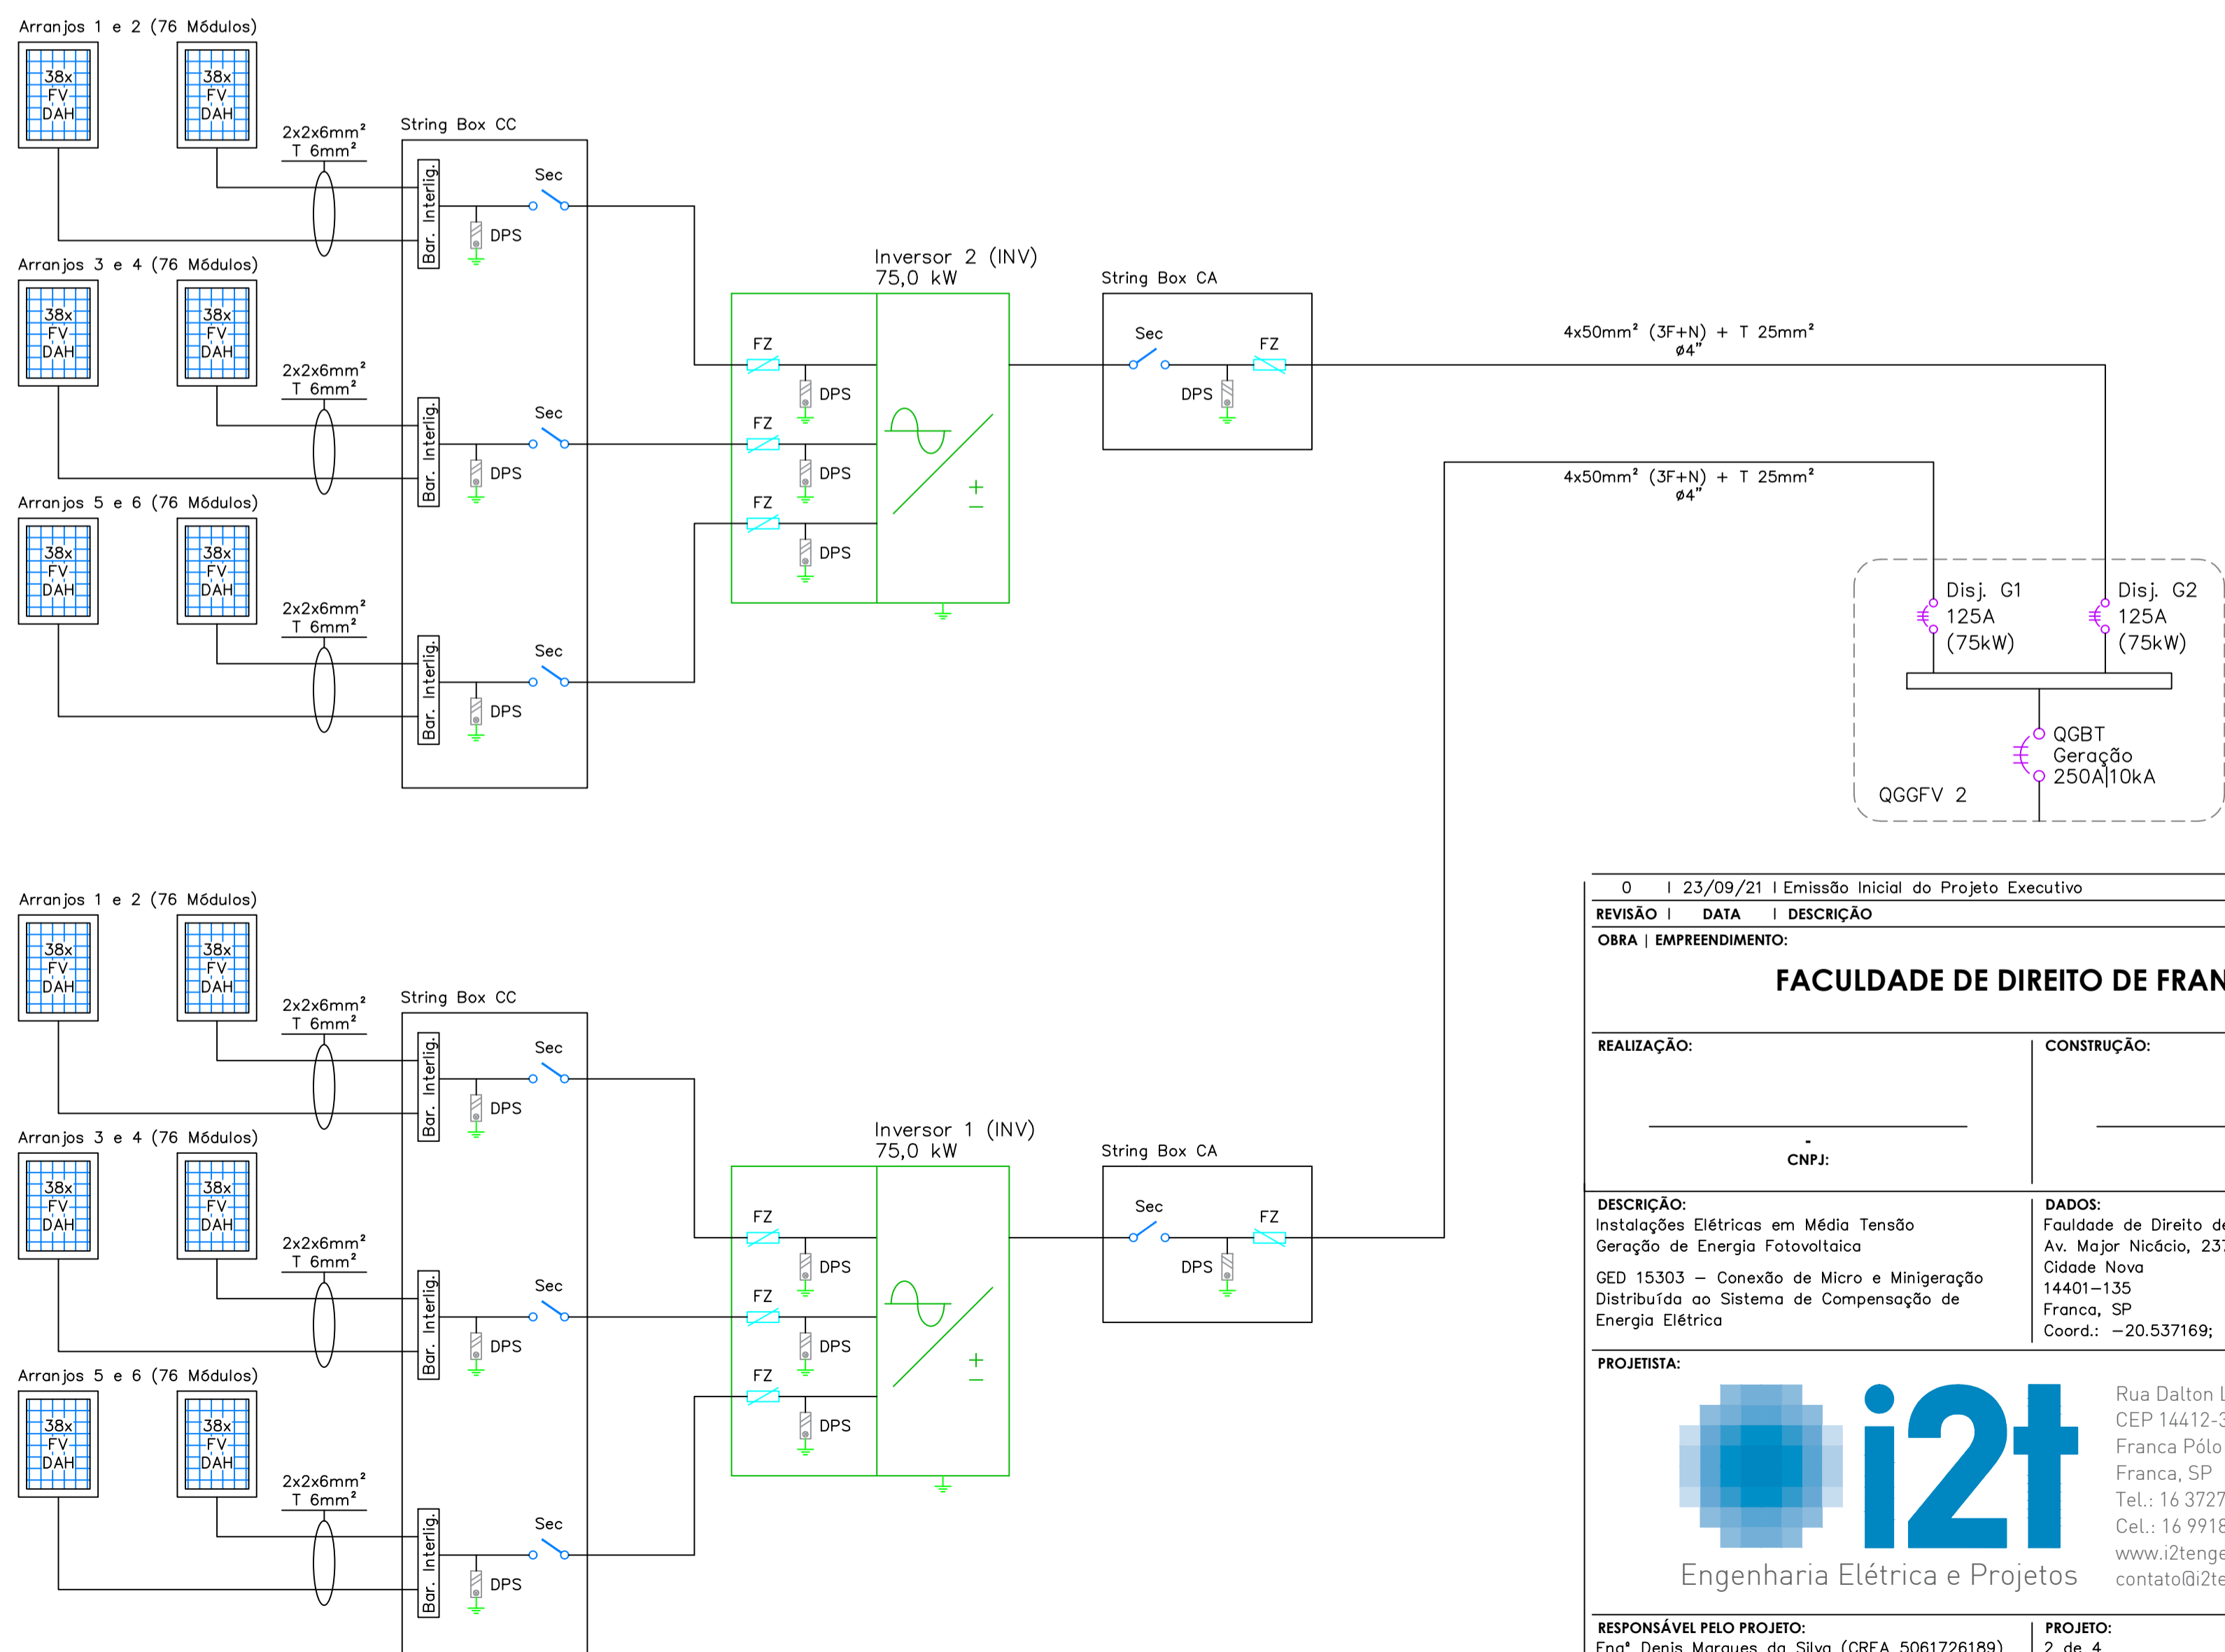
Arranjos 1 e 2 (76 Módulos)
38x FV DAH
38x FV DAH
2x2x6mm²
T 6mm²
String Box CC
Bar. Interlig.
Sec
DPS
Arranjos 3 e 4 (76 Módulos)
38x FV DAH
38x FV DAH
2x2x6mm²
T 6mm²
Bar. Interlig.
Sec
DPS
Arranjos 5 e 6 (76 Módulos)
38x FV DAH
38x FV DAH
2x2x6mm²
T 6mm²
Bar. Interlig.
Sec
DPS

Inversor 2 (INV)
75,0 kW
FZ
DPS
FZ
DPS
FZ
DPS
+
−

String Box CA
Sec
FZ
DPS

4x50mm² (3F+N) + T 25mm²
ø4"

4x50mm² (3F+N) + T 25mm²
ø4"

Disj. G1
125A
(75kW)
Disj. G2
125A
(75kW)
QGBT
Geração
250A|10kA
QGGFV 2

Arranjos 1 e 2 (76 Módulos)
38x FV DAH
38x FV DAH
2x2x6mm²
T 6mm²
String Box CC
Bar. Interlig.
Sec
DPS
Arranjos 3 e 4 (76 Módulos)
38x FV DAH
38x FV DAH
2x2x6mm²
T 6mm²
Bar. Interlig.
Sec
DPS
Arranjos 5 e 6 (76 Módulos)
38x FV DAH
38x FV DAH
2x2x6mm²
T 6mm²
Bar. Interlig.
Sec
DPS

Inversor 1 (INV)
75,0 kW
FZ
DPS
FZ
DPS
FZ
DPS
+
−

String Box CA
Sec
FZ
DPS

0 | 23/09/21 | Emissão Inicial do Projeto Executivo
REVISÃO | DATA | DESCRIÇÃO
OBRA | EMPREENDIMENTO:
FACULDADE DE DIREITO DE FRAN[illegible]
REALIZAÇÃO:
CONSTRUÇÃO:
-
CNPJ:
DESCRIÇÃO:
Instalações Elétricas em Média Tensão
Geração de Energia Fotovoltaica

GED 15303 – Conexão de Micro e Minigeração Distribuída ao Sistema de Compensação de Energia Elétrica
DADOS:
Fauldade de Direito d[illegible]
Av. Major Nicácio, 23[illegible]
Cidade Nova
14401–135
Franca, SP
Coord.: –20.537169;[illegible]
PROJETISTA:
i2t
Engenharia Elétrica e Projetos
Rua Dalton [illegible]
CEP 14412-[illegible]
Franca Pólo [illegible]
Franca, SP
Tel.: 16 3727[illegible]
Cel.: 16 9918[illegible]
www.i2tenge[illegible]
contato@i2te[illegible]
RESPONSÁVEL PELO PROJETO:
Engº Denis Marques da Silva (CREA 5061726189)
PROJETO:
2 de 4